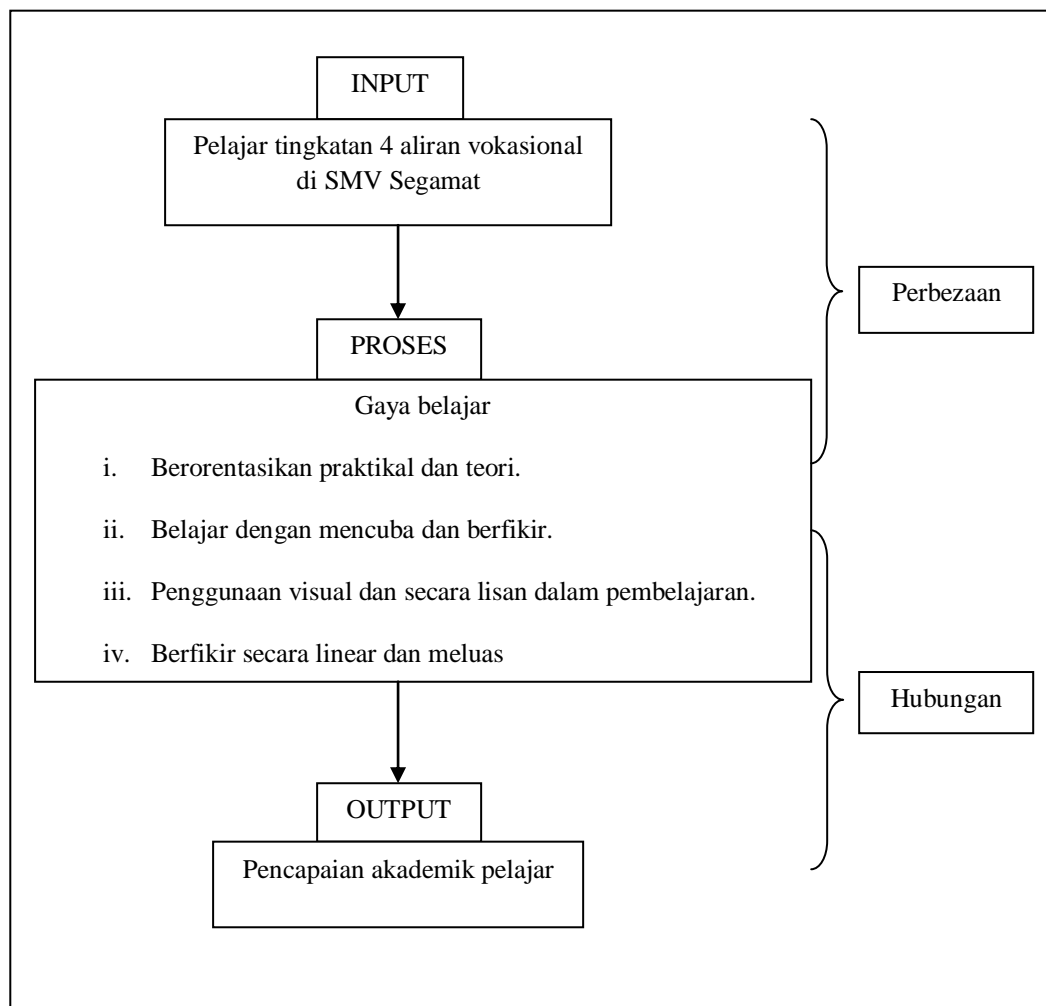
INPUT

Pelajar tingkatan 4 aliran vokasional di SMV Segamat

Perbezaan

PROSES

Gaya belajar

i. Berorentasikan praktikal dan teori.

ii. Belajar dengan mencuba dan berfikir.

iii. Penggunaan visual dan secara lisan dalam pembelajaran.

iv. Berfikir secara linear dan meluas

Hubungan

OUTPUT

Pencapaian akademik pelajar